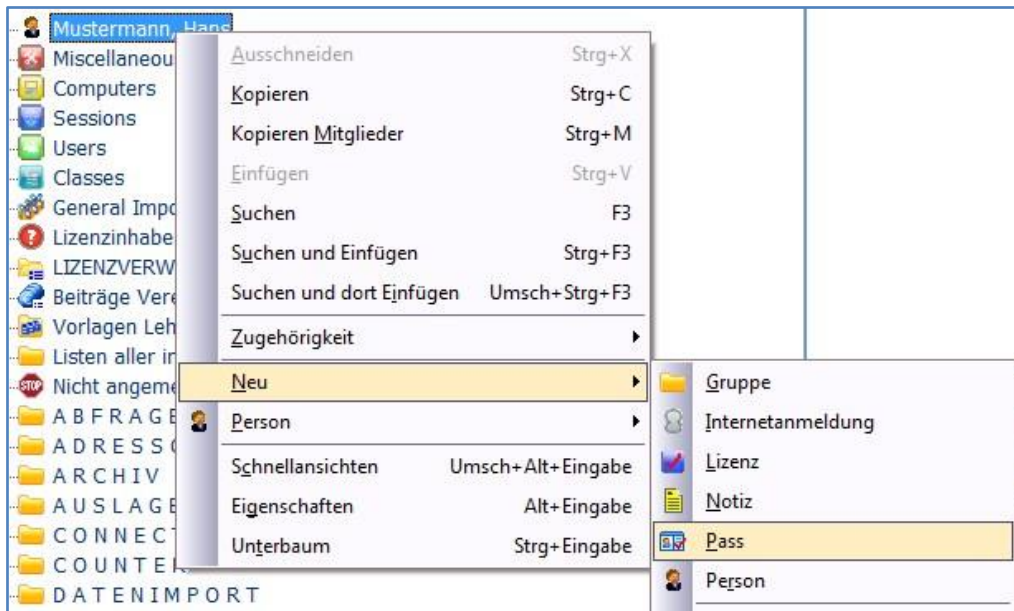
Mustermann, Hans
Miscellaneou
Computers
Sessions
Users
Classes
General Impo
Lizenzinhabe
LIZENZVERW
Beiträge Vere
Vorlagen Leh
Listen aller in
Nicht angeme
A B F R A G E
A D R E S S
A R C H I V
A U S L A G E
C O N N E C
C O U N T E
D A T E N I M P O R T

Ausschneiden Strg+X
Kopieren Strg+C
Kopieren Mitglieder Strg+M
Einfügen Strg+V
Suchen F3
Suchen und Einfügen Strg+F3
Suchen und dort Einfügen Umsch+Strg+F3
Zugehörigkeit
Neu
Person
Schnellansichten Umsch+Alt+Eingabe
Eigenschaften Alt+Eingabe
Unterbaum Strg+Eingabe

Gruppe
Internetanmeldung
Lizenz
Notiz
Pass
Person